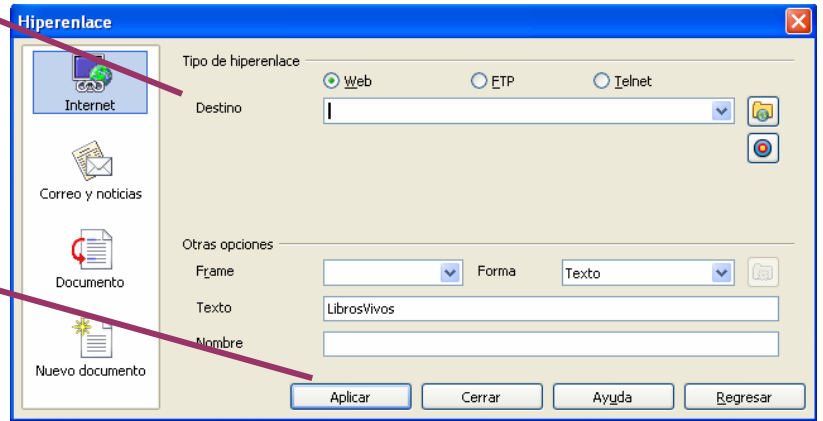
Hiperenlace

Internet

Correo y noticias

Documento

Nuevo documento

Tipo de hiperenlace

Web FTP Telnet

Destino

Otras opciones

Frame

Forma

Texto

Texto

LibrosVivos

Nombre

Aplicar

Cerrar

Ayuda

Regresar